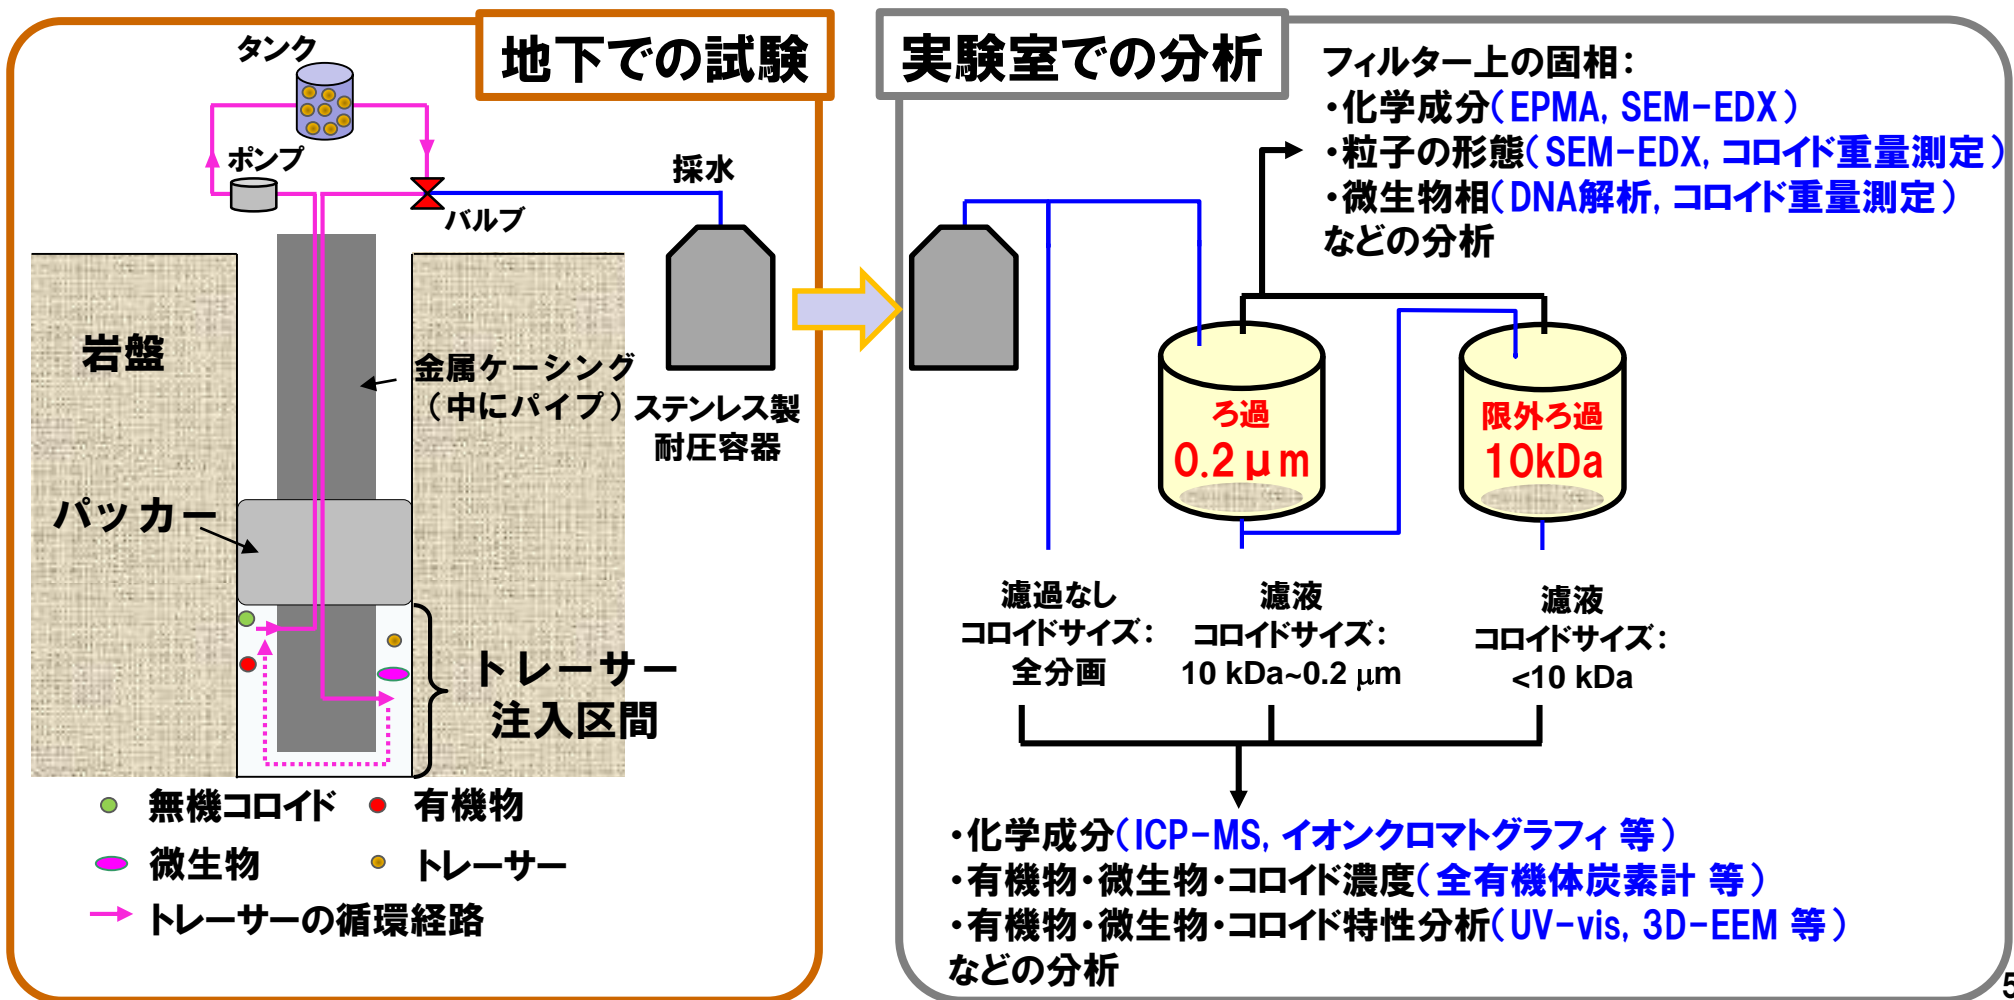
地下での試験

タンク

ポンプ

採水

バルブ

岩盤

金属ケーシング（中にパイプ）

ステンレス製耐圧容器

パッカー

トレーサー注入区間

無機コロイド　有機物

微生物　トレーサー

トレーサーの循環経路

実験室での分析

フィルター上の固相：
・化学成分（EPMA, SEM-EDX）
・粒子の形態（SEM-EDX, コロイド重量測定）
・微生物相（DNA解析, コロイド重量測定）
などの分析

ろ過 0.2μm

限外ろ過 10kDa

濾過なし
コロイドサイズ：
全分画

濾液
コロイドサイズ：
10 kDa~0.2 μm

濾液
コロイドサイズ：
<10 kDa

・化学成分（ICP-MS, イオンクロマトグラフィ 等）
・有機物・微生物・コロイド濃度（全有機体炭素計 等）
・有機物・微生物・コロイド特性分析（UV-vis, 3D-EEM 等）
などの分析

5